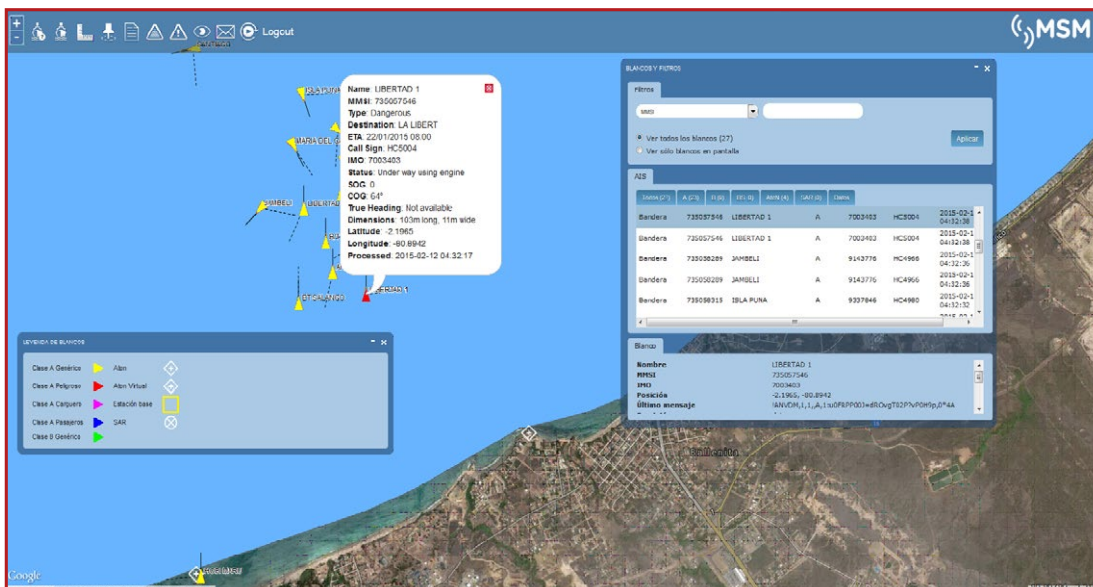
Logout

MSM

Name: LIBERTAD 1
MMSI: 735057546
Type: Dangerous
Destination: LA LIBERT
ETA: 22/01/2015 08:00
Call Sign: HC5004
IMO: 7003403
Status: Under way using engine
SOG: 0
COG: 64°
True Heading: Not available
Dimensions: 103m long, 11m wide
Latitude: -2.1965
Longitude: -80.8942
Processed: 2015-02-12 04:32:17

MARIA DEL
JAMBELI
LIBERTAD
LIBERTAD 1

BLANCOS Y FILTROS

Filtros
MMSI
Aplicar
Ver todos los blancos (27)
Ver sólo blancos en pantalla

AIS

| Bandera | 735057546 | LIBERTAD 1 | A | 7003403 | HC5004 | 2015-02-1 04:32:38 |
|---|---|---|---|---|---|---|
| Bandera | 735057546 | LIBERTAD 1 | A | 7003403 | HC5004 | 2015-02-1 04:32:38 |
| Bandera | 735058289 | JAMBELI | A | 9143776 | HC4966 | 2015-02-1 04:32:36 |
| Bandera | 735058289 | JAMBELI | A | 9143776 | HC4966 | 2015-02-1 04:32:36 |
| Bandera | 735058315 | ISLA PUNA | A | 9337846 | HC4980 | 2015-02-1 04:32:32 |

Blanco
Nombre LIBERTAD 1
MMSI 735057546
IMO 7003403
Posición -2.1965, -80.8942
Último mensaje !AIVDM,1,1,,A,13u0F8PP003=dROvgT82P?wP0H9p,0*4A

LEYENDA DE BLANCOS
Clase A Genérico
Clase A Peligroso
Clase A Carguero
Clase A Pasajeros
Clase B Genérico
Aton
Aton Virtual
Estación base
SAR

Ballenita
Google